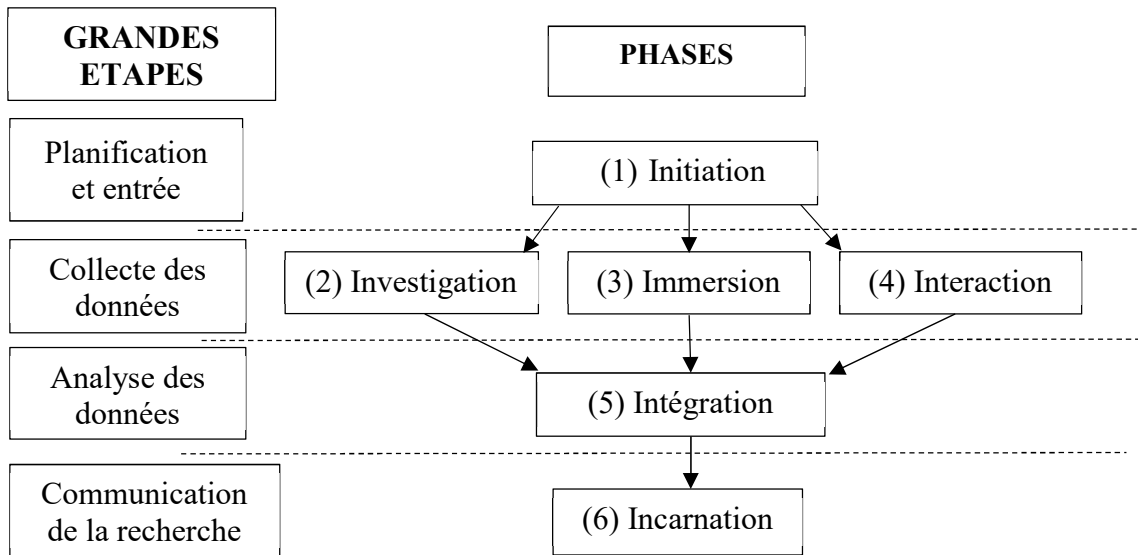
GRANDES ETAPES

PHASES

Planification et entrée

(1) Initiation

Collecte des données

(2) Investigation

(3) Immersion

(4) Interaction

Analyse des données

(5) Intégration

Communication de la recherche

(6) Incarnation